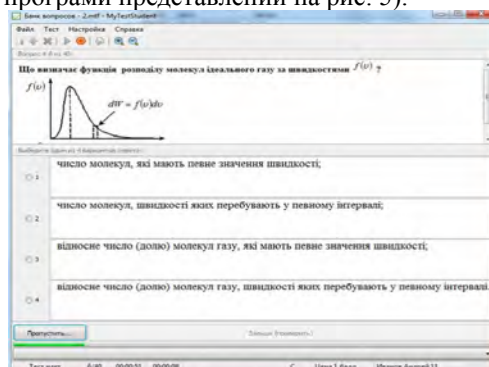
програми представлений на рис. 5).

Банк вопросов - 2.mtf - MyTestStudent

Файл Тест Настройка Справка

Вопрос 8 из 40

Що визначає функція розподілу молекул ідеального газу за швидкостями $f(\upsilon)$ ?

$f(\upsilon)$

$dW = f(\upsilon)d\upsilon$

Выберите один из 4 вариантов ответа:

1 число молекул, які мають певне значення швидкості;

2 число молекул, швидкості яких перебувають у певному інтервалі;

3 відносне число (долю) молекул газу, які мають певне значення швидкості;

4 відносне число (долю) молекул газу, швидкості яких перебувають у певному інтервалі;

Пропустить...

Дальше (Ответить)

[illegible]